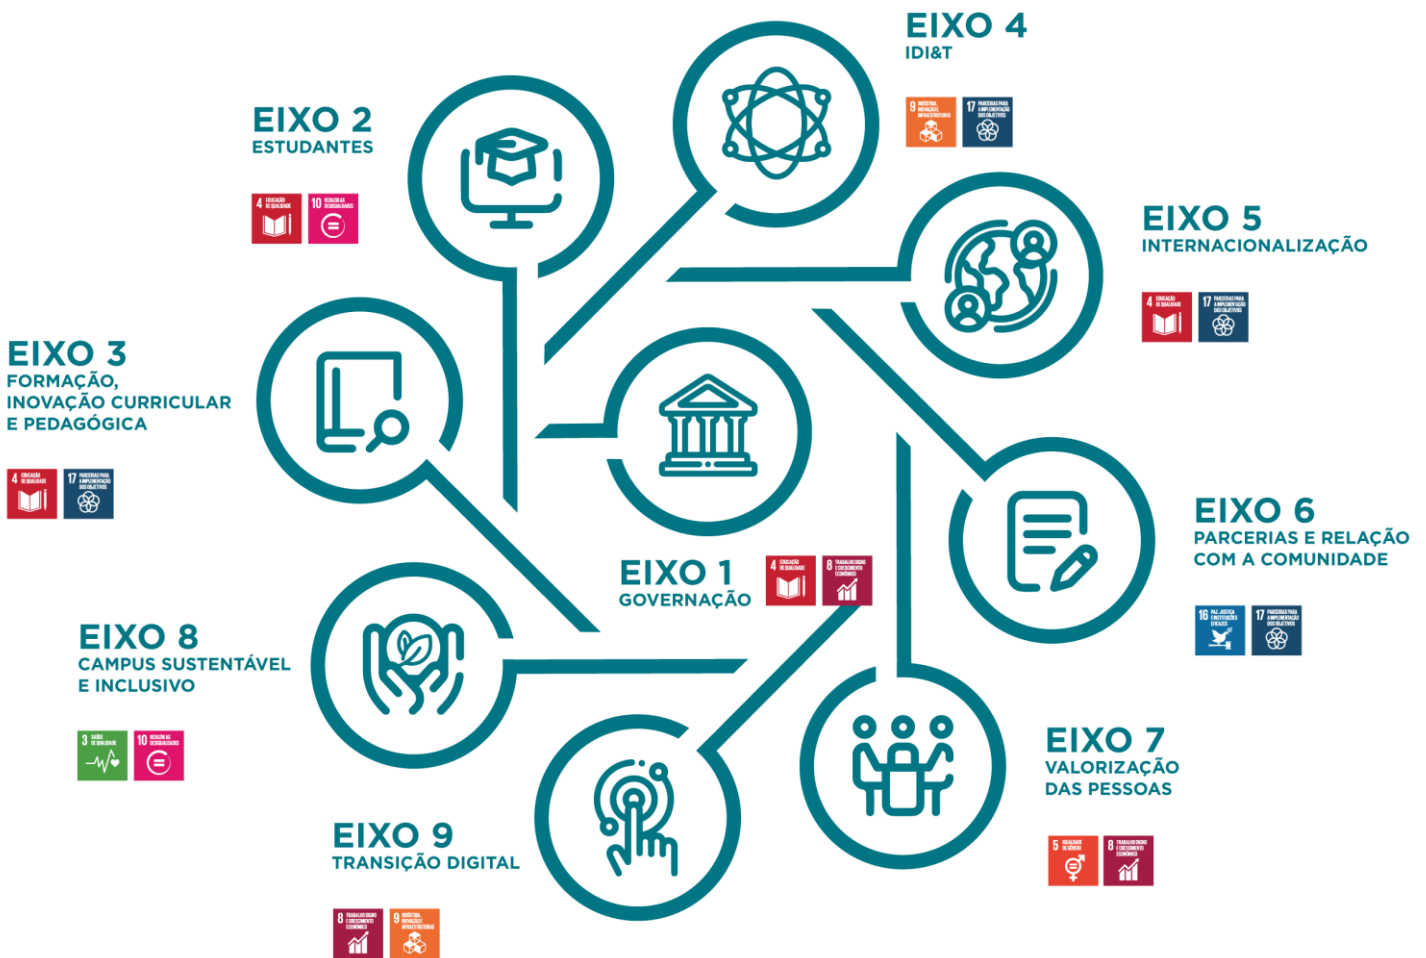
EIXO 4
IDI&T

EIXO 2
ESTUDANTES

EIXO 5
INTERNACIONALIZAÇÃO

EIXO 3
FORMAÇÃO, INOVAÇÃO CURRICULAR E PEDAGÓGICA

EIXO 6
PARCERIAS E RELAÇÃO COM A COMUNIDADE

EIXO 1
GOVERNAÇÃO

EIXO 8
CAMPUS SUSTENTÁVEL E INCLUSIVO

EIXO 7
VALORIZAÇÃO DAS PESSOAS

EIXO 9
TRANSIÇÃO DIGITAL